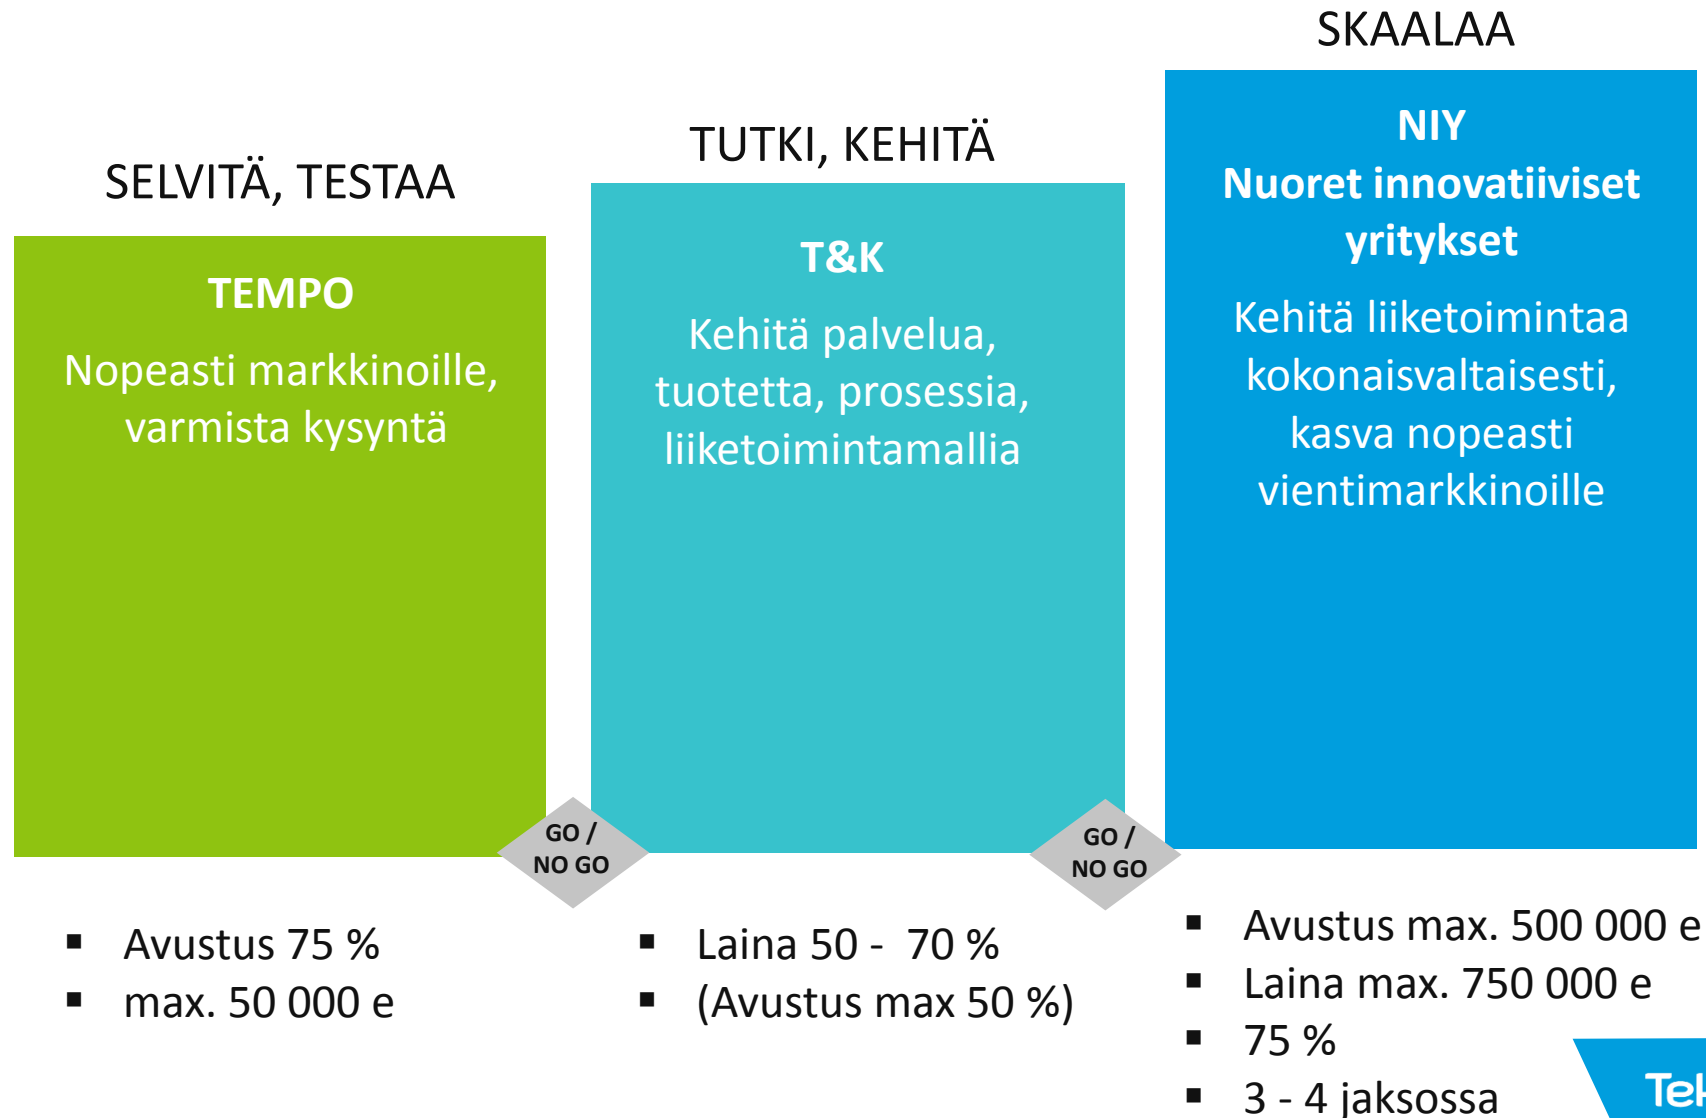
SKAALAA

TUTKI, KEHITÄ

SELVITÄ, TESTAA

TEMPO

Nopeasti markkinoille, varmista kysyntä

T&K

Kehitä palvelua, tuotetta, prosessia, liiketoimintamallia

NIY
Nuoret innovatiiviset yritykset

Kehitä liiketoimintaa kokonaisvaltaisesti, kasva nopeasti vientimarkkinoille

GO / NO GO

GO / NO GO

▪ Avustus 75 %
▪ max. 50 000 e

▪ Laina 50 - 70 %
▪ (Avustus max 50 %)

▪ Avustus max. 500 000 e
▪ Laina max. 750 000 e
▪ 75 %
▪ 3 - 4 jaksossa

Te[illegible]